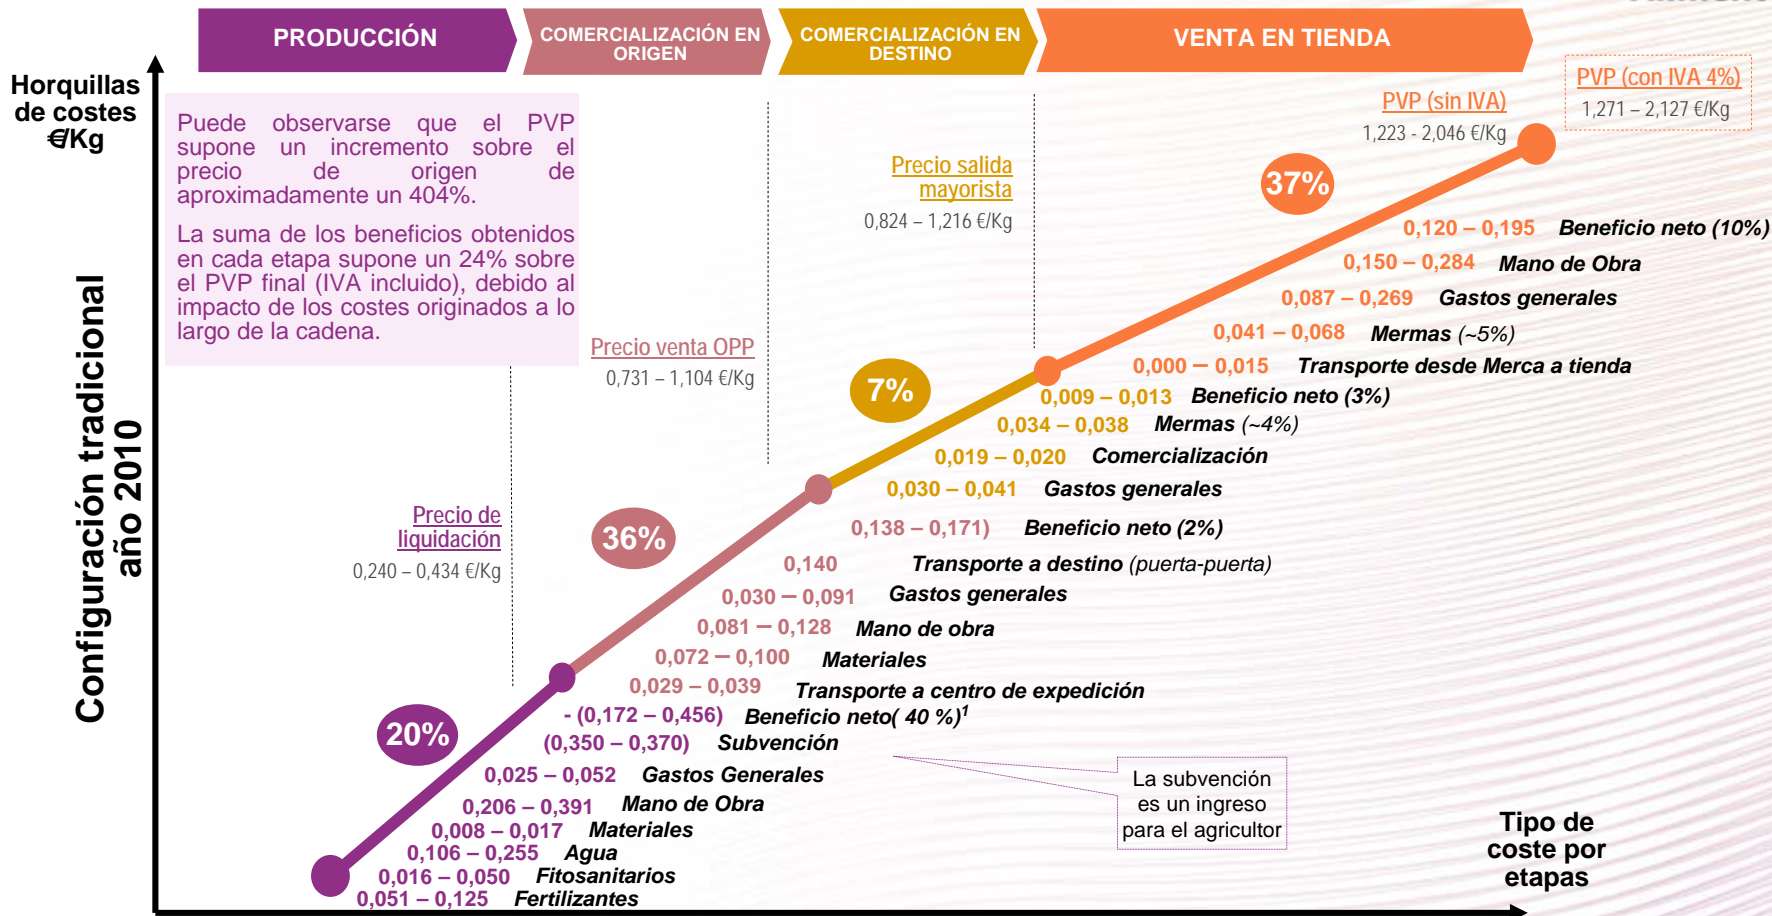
PRODUCCIÓN
COMERCIALIZACIÓN EN ORIGEN
COMERCIALIZACIÓN EN DESTINO
VENTA EN TIENDA

Horquillas de costes €/Kg

Puede observarse que el PVP supone un incremento sobre el precio de origen de aproximadamente un 404%.

La suma de los beneficios obtenidos en cada etapa supone un 24% sobre el PVP final (IVA incluido), debido al impacto de los costes originados a lo largo de la cadena.

Configuración tradicional año 2010

PVP (con IVA 4%)
1,271 – 2,127 €/Kg

PVP (sin IVA)
1,223 - 2,046 €/Kg

Precio salida mayorista
0,824 – 1,216 €/Kg

Precio venta OPP
0,731 – 1,104 €/Kg

Precio de liquidación
0,240 – 0,434 €/Kg

37%
7%
36%
20%

0,120 – 0,195 Beneficio neto (10%)
0,150 – 0,284 Mano de Obra
0,087 – 0,269 Gastos generales
0,041 – 0,068 Mermas (~5%)
0,000 – 0,015 Transporte desde Merca a tienda
0,009 – 0,013 Beneficio neto (3%)
0,034 – 0,038 Mermas (~4%)
0,019 – 0,020 Comercialización
0,030 – 0,041 Gastos generales
0,138 – 0,171) Beneficio neto (2%)
0,140 Transporte a destino (puerta-puerta)
0,030 – 0,091 Gastos generales
0,081 – 0,128 Mano de obra
0,072 – 0,100 Materiales
0,029 – 0,039 Transporte a centro de expedición
- (0,172 – 0,456) Beneficio neto( 40 %)$^1$
(0,350 – 0,370) Subvención
0,025 – 0,052 Gastos Generales
0,206 – 0,391 Mano de Obra
0,008 – 0,017 Materiales
0,106 – 0,255 Agua
0,016 – 0,050 Fitosanitarios
0,051 – 0,125 Fertilizantes

La subvención es un ingreso para el agricultor

Tipo de coste por etapas